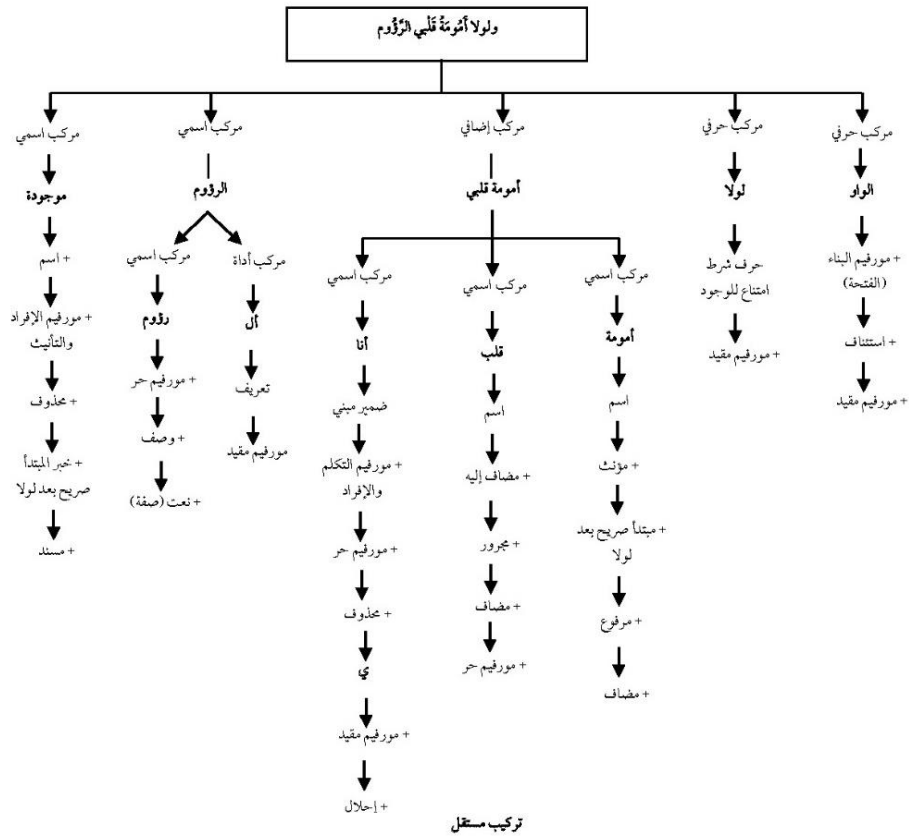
ولولا أُمُومَةُ قَلْبِي الرَّؤُوم

مركب حرفي

الواو

+ مورفيم البناء (الفتحة)

+ استئناف

+ مورفيم مقيد

مركب حرفي

لولا

حرف شرط امتناع للوجود

+ مورفيم مقيد

مركب إضافي

أمومة قلبي

مركب اسمي

أمومة

اسم

+ مؤنث

+ مبتدأ صريح بعد لولا

+ مرفوع

+ مضاف

مركب اسمي

قلب

اسم

+ مضاف إليه

+ مجرور

+ مضاف

+ مورفيم حر

مركب اسمي

أنا

ضمير مبني

+ مورفيم التكلم والإفراد

+ مورفيم حر

+ محذوف

ي

+ مورفيم مقيد

+ إحلال

مركب اسمي

الرؤوم

مركب أداة

أل

تعريف

مورفيم مقيد

مركب اسمي

رؤوم

+ مورفيم حر

+ وصف

+ نعت (صفة)

مركب اسمي

موجودة

+ اسم

+ مورفيم الإفراد والتأنيث

+ محذوف

+ خبر المبتدأ صريح بعد لولا

+ مسند

تركيب مستقل